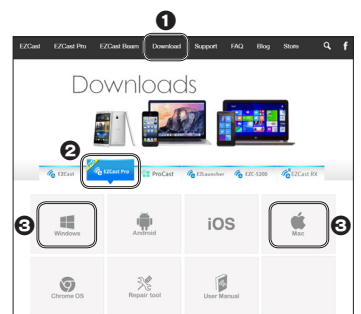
1

EZCast EZCast Pro EZCast Beam Download Support FAQ Blog Store

Downloads

2

EZCast EZCast Pro ProCast EZLauncher EZC-5200 EZCast RX

3

Windows Android iOS Mac

3

Chrome OS Repair tool User Manual